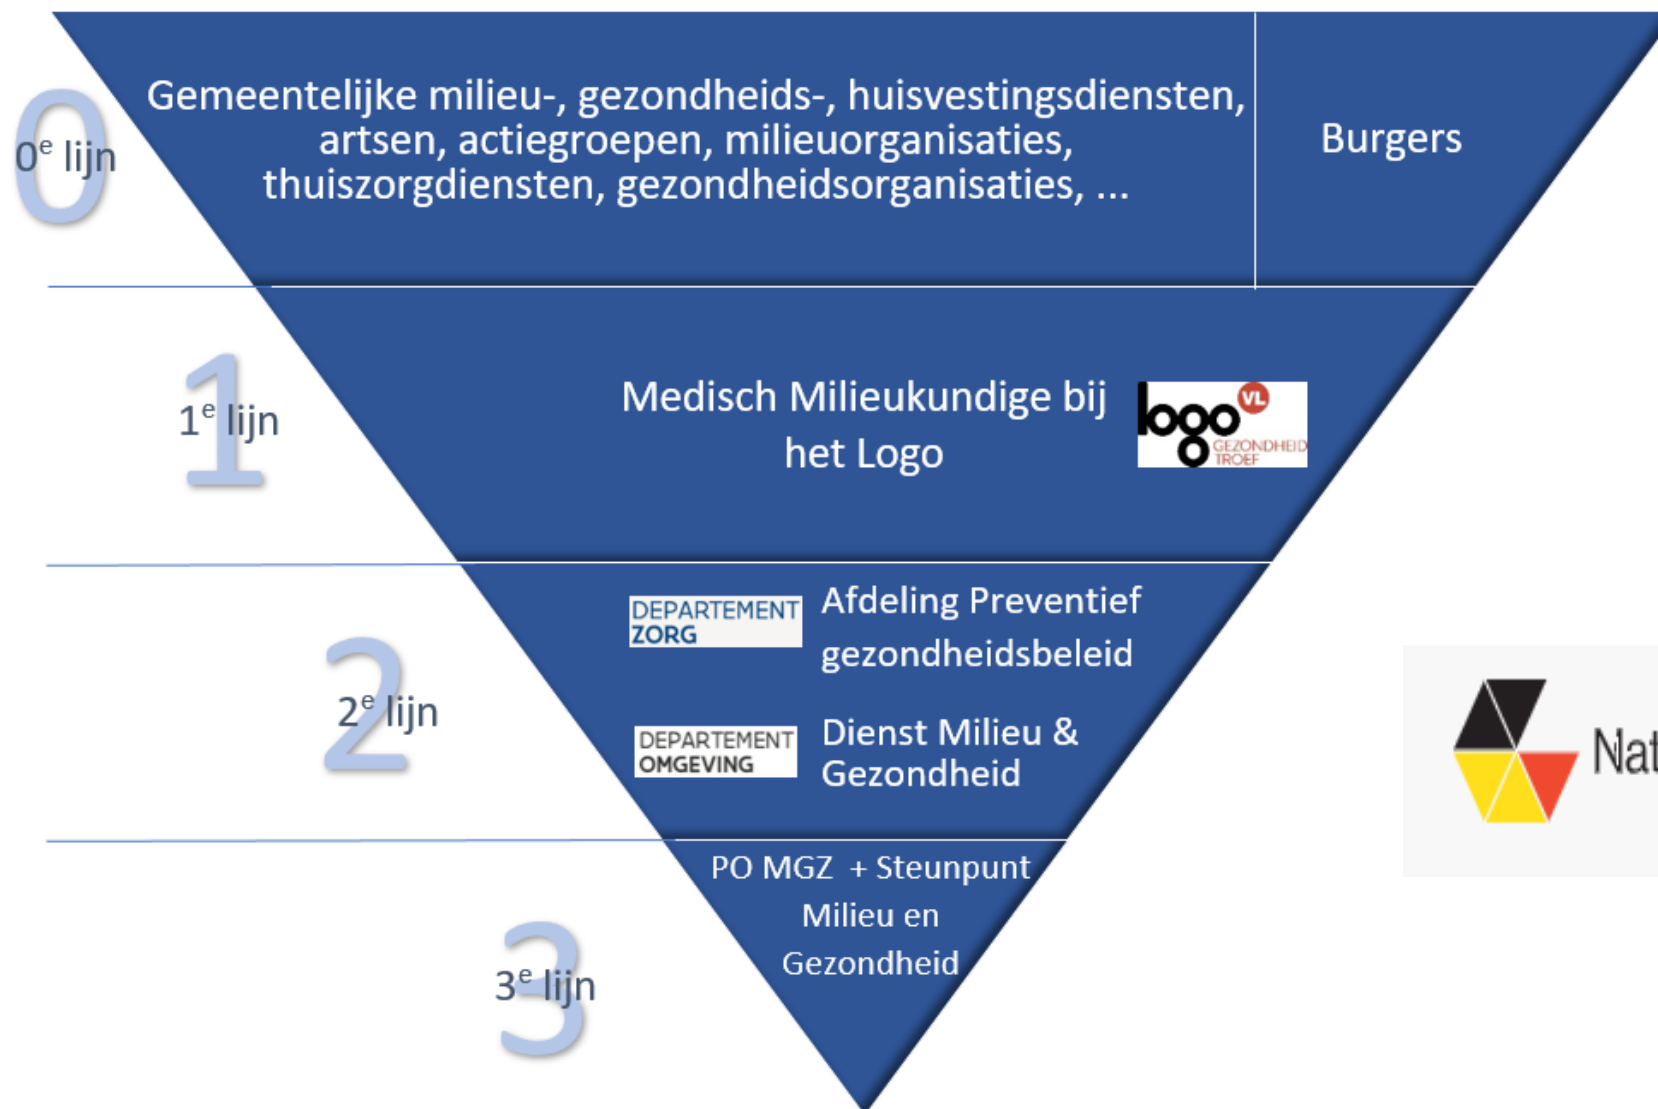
0
$0^e$ lijn

Gemeentelijke milieu-, gezondheids-, huisvestingsdiensten, artsen, actiegroepen, milieuorganisaties, thuiszorgdiensten, gezondheidsorganisaties, ...

Burgers

1
$1^e$ lijn

Medisch Milieukundige bij het Logo

logo VL GEZONDHEID TROEF

2
$2^e$ lijn

DEPARTEMENT ZORG

Afdeling Preventief gezondheidsbeleid

DEPARTEMENT OMGEVING

Dienst Milieu & Gezondheid

Nat

3
$3^e$ lijn

PO MGZ + Steunpunt Milieu en Gezondheid